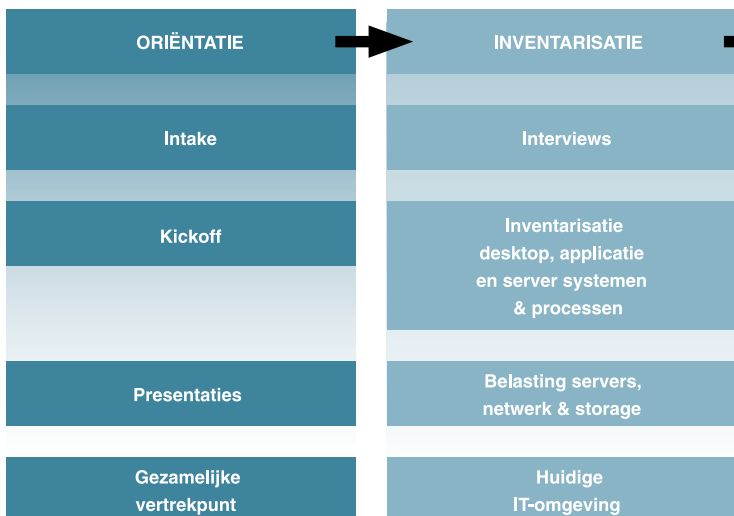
ORIËNTATIE

Intake

Kickoff

Presentaties

Gezamelijke vertrekpunt

INVENTARISATIE

Interviews

Inventarisatie desktop, applicatie en server systemen & processen

Belasting servers, netwerk & storage

Huidige IT-omgeving